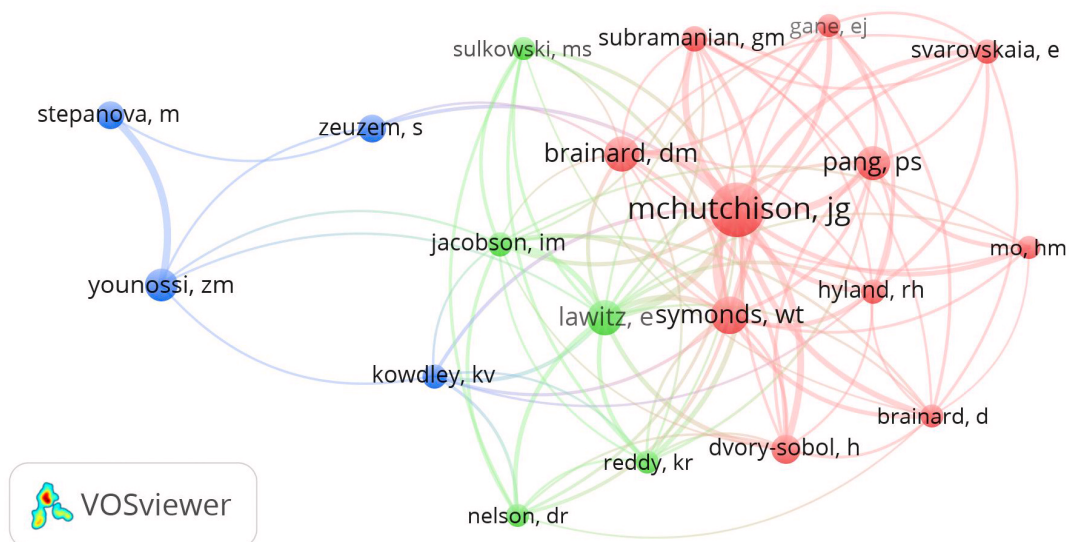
sulkowski, ms
subramanian, gm
gane, ej
svarovskaia, e
stepanova, m
zeuzem, s
brainard, dm
pang, ps
mchutchison, jg
jacobson, im
mo, hm
younossi, zm
hyland, rh
lawitz, e
symonds, wt
kowdley, kv
brainard, d
dvory-sobol, h
reddy, kr
VOSviewer
nelson, dr